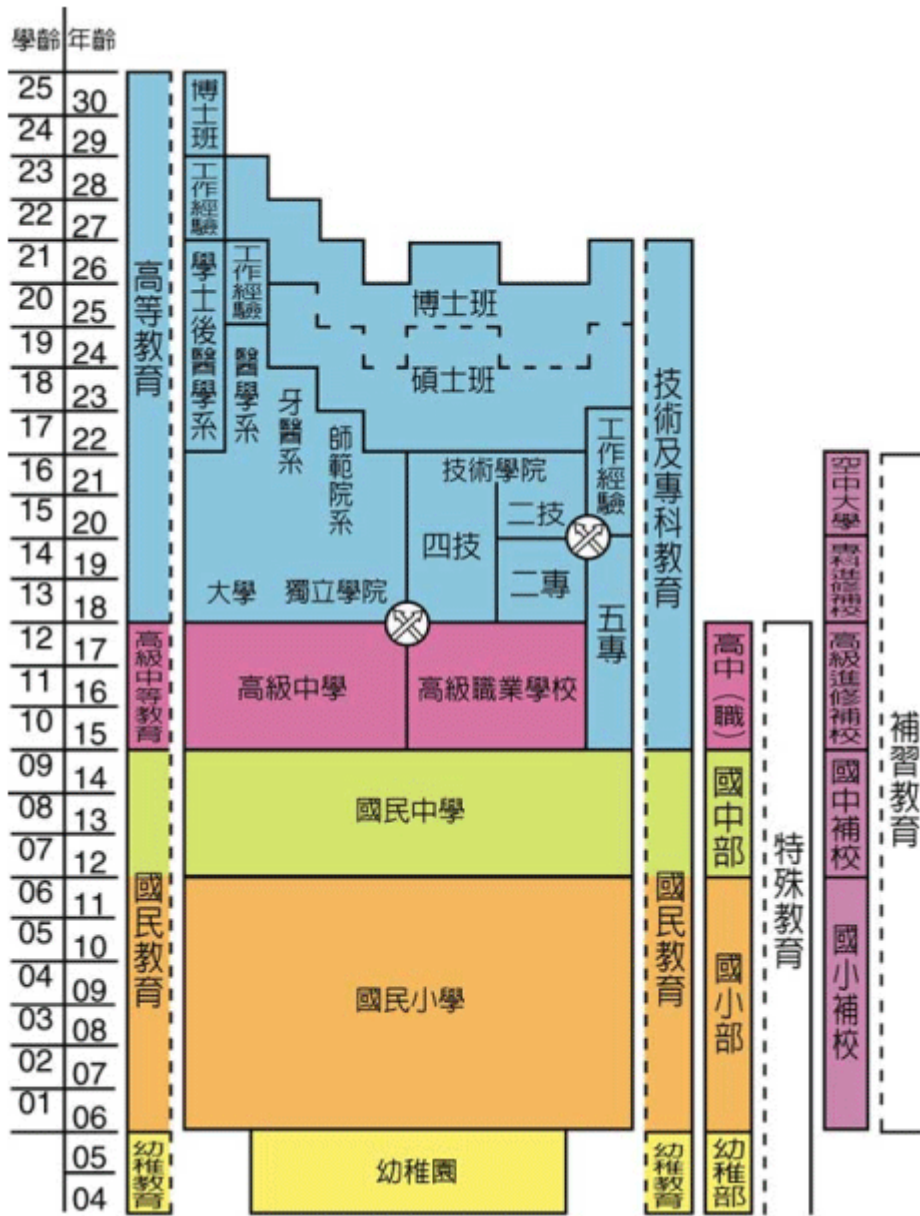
學齡 年齡

| 學齡 | 年齡 |
|---|---|
| 25 | 30 |
| 24 | 29 |
| 23 | 28 |
| 22 | 27 |
| 21 | 26 |
| 20 | 25 |
| 19 | 24 |
| 18 | 23 |
| 17 | 22 |
| 16 | 21 |
| 15 | 20 |
| 14 | 19 |
| 13 | 18 |
| 12 | 17 |
| 11 | 16 |
| 10 | 15 |
| 09 | 14 |
| 08 | 13 |
| 07 | 12 |
| 06 | 11 |
| 05 | 10 |
| 04 | 09 |
| 03 | 08 |
| 02 | 07 |
| 01 | 06 |
| | 05 |
| | 04 |

高等教育

高級中等教育

國民教育

幼稚教育

博士班

工作經驗

學士後醫學系

工作經驗

醫學系

牙醫系

師範院系

博士班

碩士班

工作經驗

技術學院

二技

四技

二專

五專

大學 獨立學院

高級中學

高級職業學校

國民中學

國民小學

幼稚園

技術及專科教育

國民教育

幼稚教育

高中(職)

國中部

國小部

幼稚部

特殊教育

空中大學

空中進修學校

高級進修補校

國中補校

國小補校

補習教育